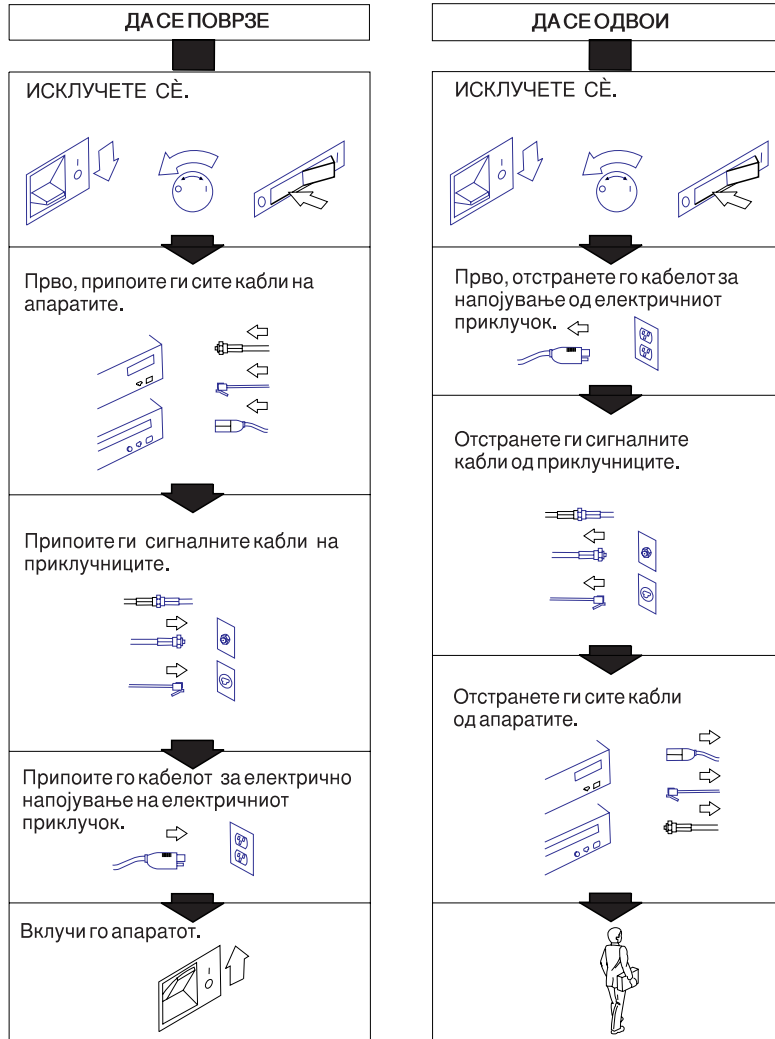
ДА СЕ ПОВРЗЕ

ИСКЛУЧЕТЕ СЀ.

Прво, припоите ги сите кабли на апаратите.

Припоите ги сигналните кабли на приклучниците.

Припоите го кабелот за електрично напојување на електричниот приклучок.

Вклучи го апаратот.

ДА СЕ ОДВОИ

ИСКЛУЧЕТЕ СЀ.

Прво, отстранете го кабелот за напојување од електричниот приклучок.

Отстранете ги сигналните кабли од приклучниците.

Отстранете ги сите кабли од апаратите.